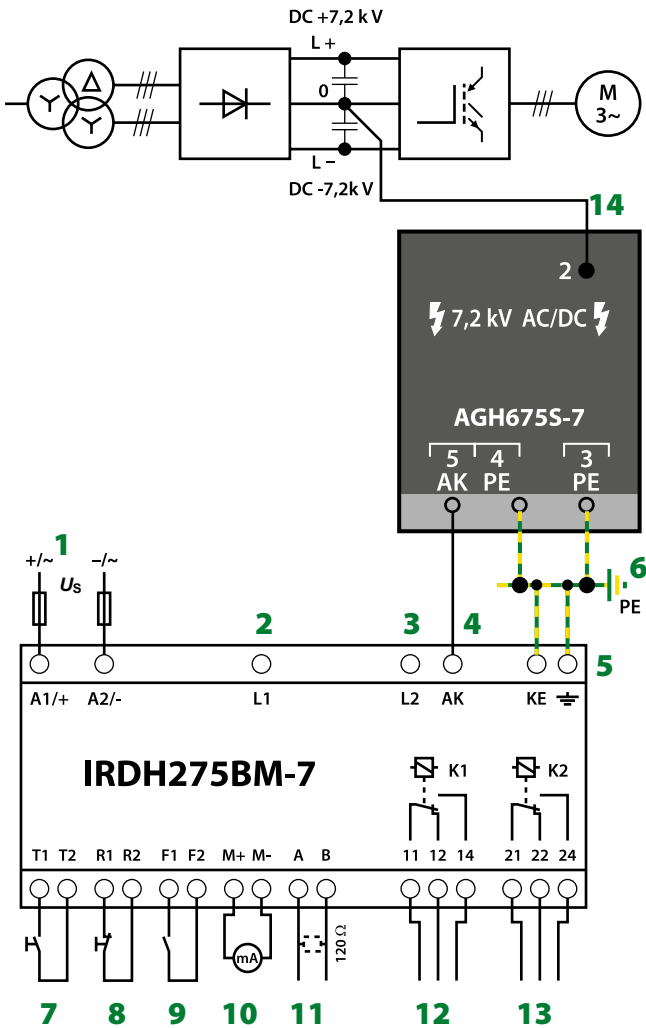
DC +7,2 k V
L +
0
L –
DC -7,2k V
M
3~
14
2
7,2 kV AC/DC
AGH675S-7
5
AK
4
PE
3
PE
1
+/~
–/~
$U_S$
6
PE
2
3
4
5
A1/+
A2/-
L1
L2
AK
KE
IRDH275BM-7
K1
K2
T1
T2
R1
R2
F1
F2
M+
M-
A
B
11
12
14
21
22
24
mA
120 Ω
7
8
9
10
11
12
13